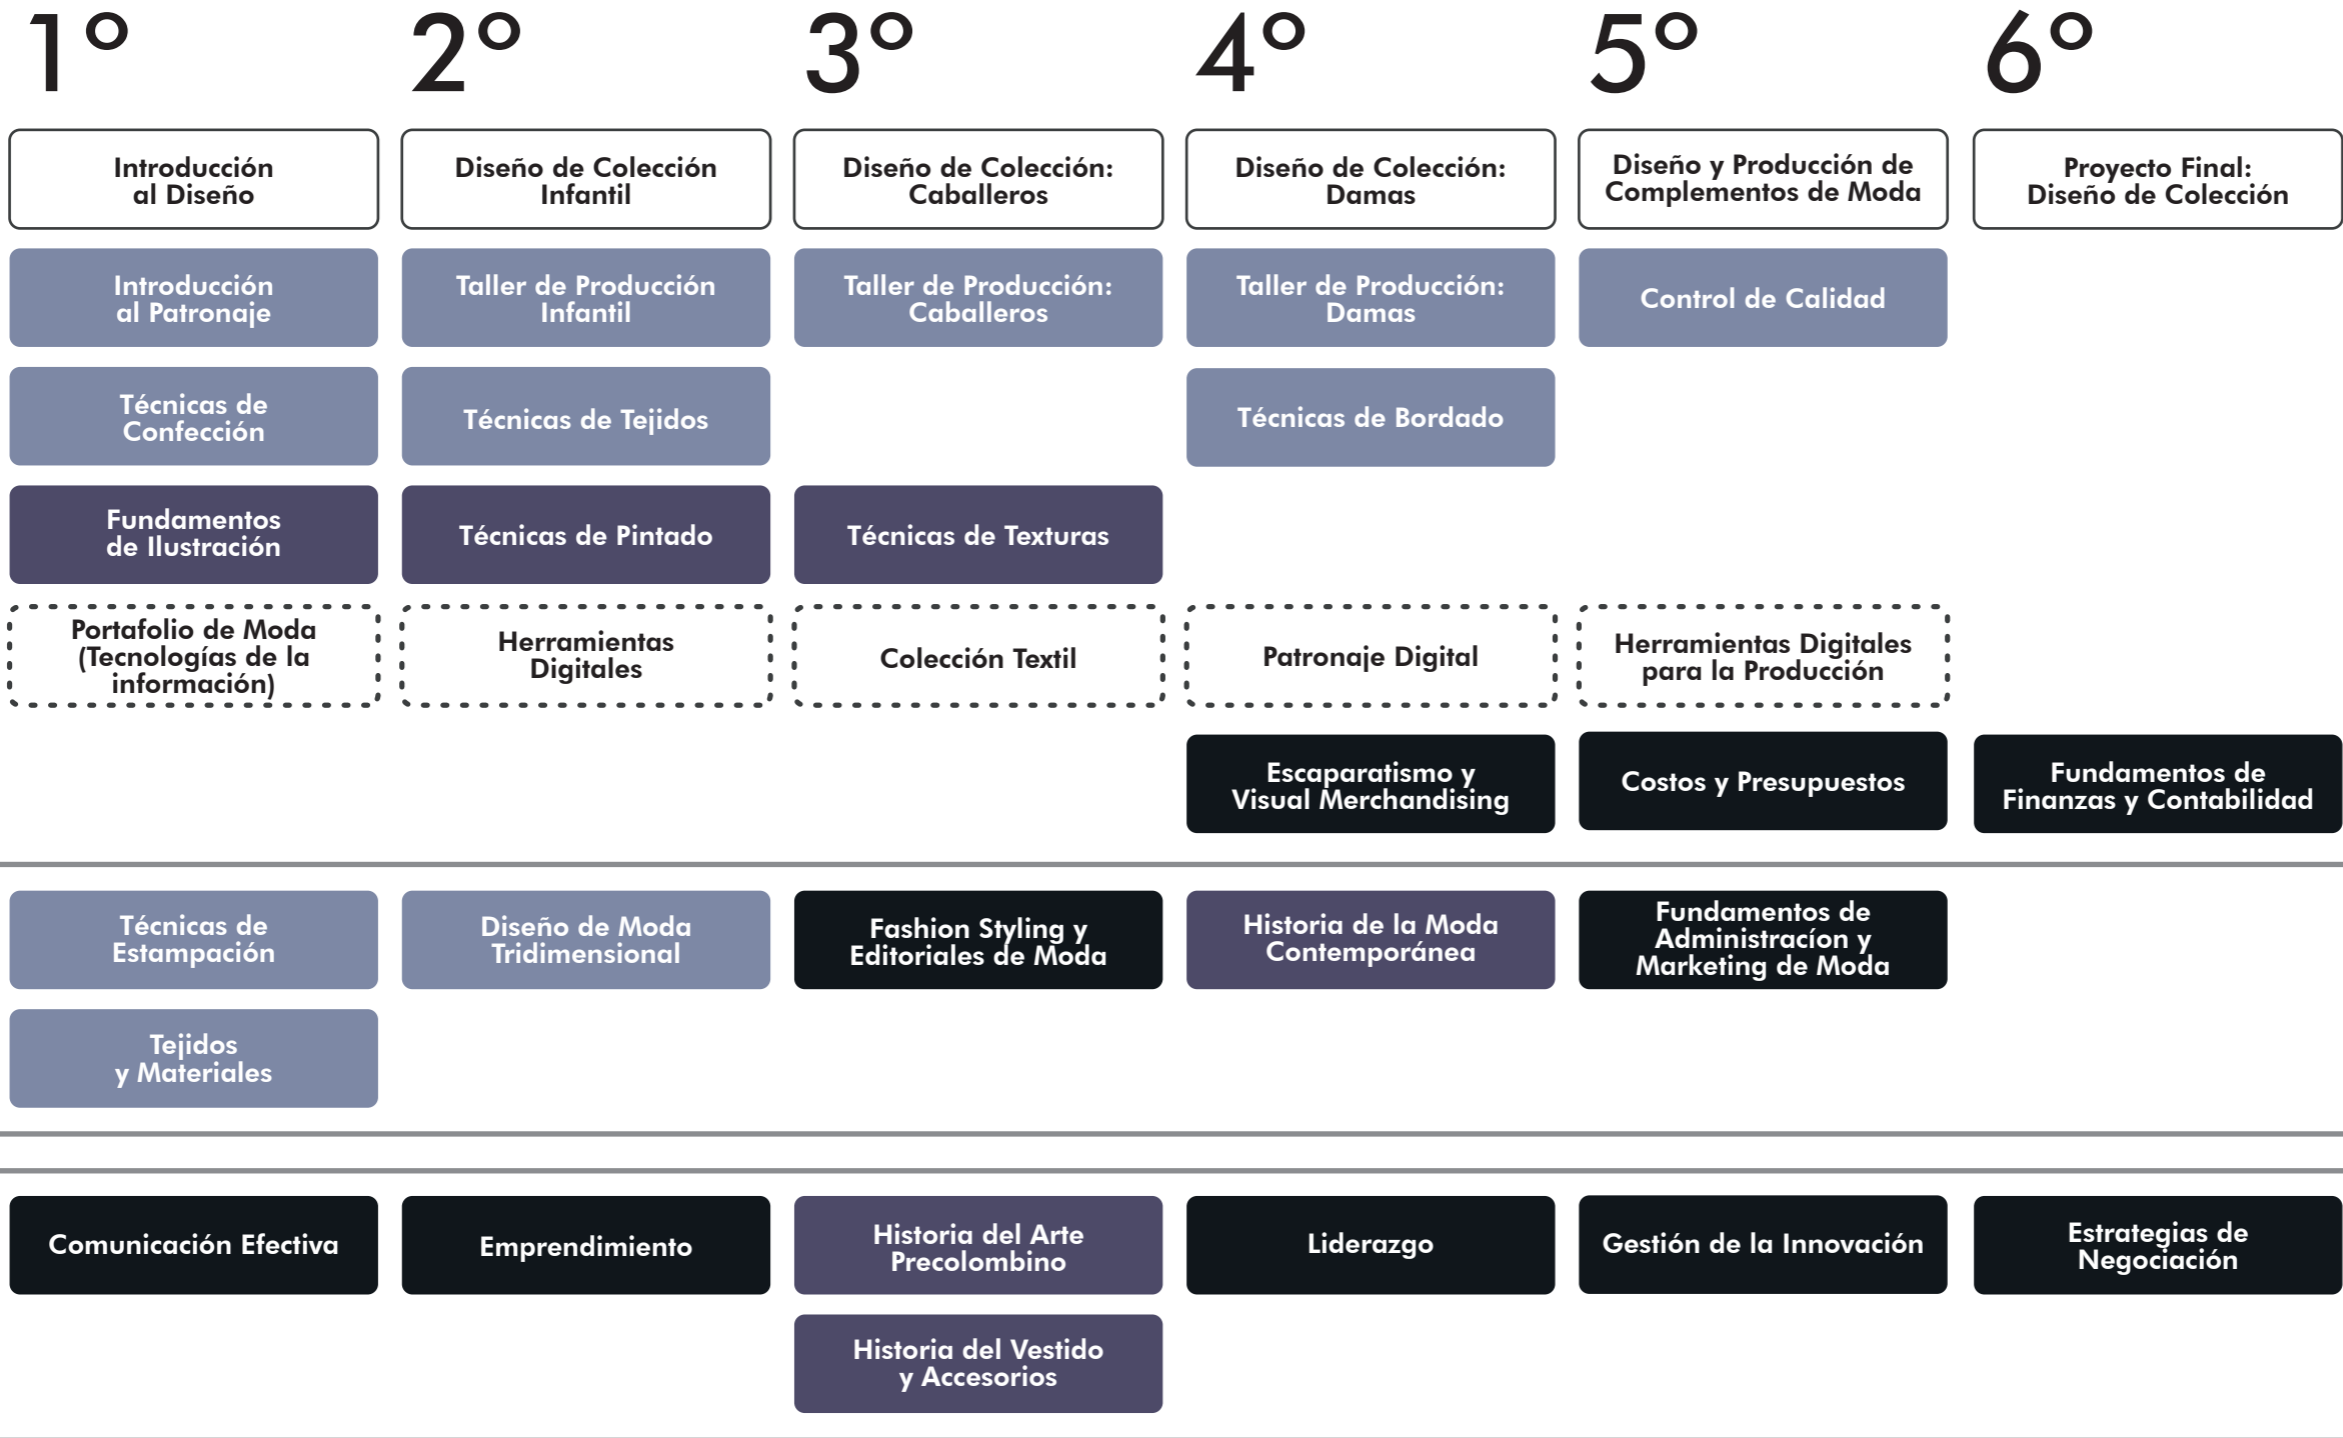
1°

Introducción al Diseño

Introducción al Patronaje

Técnicas de Confección

Fundamentos de Ilustración

Portafolio de Moda (Tecnologías de la información)

Técnicas de Estampación

Tejidos y Materiales

Comunicación Efectiva

2°

Diseño de Colección Infantil

Taller de Producción Infantil

Técnicas de Tejidos

Técnicas de Pintado

Herramientas Digitales

Diseño de Moda Tridimensional

Emprendimiento

3°

Diseño de Colección: Caballeros

Taller de Producción: Caballeros

Técnicas de Texturas

Colección Textil

Fashion Styling y Editoriales de Moda

Historia del Arte Precolombino

Historia del Vestido y Accesorios

4°

Diseño de Colección: Damas

Taller de Producción: Damas

Técnicas de Bordado

Patronaje Digital

Escaparatismo y Visual Merchandising

Historia de la Moda Contemporánea

Liderazgo

5°

Diseño y Producción de Complementos de Moda

Control de Calidad

Herramientas Digitales para la Producción

Costos y Presupuestos

Fundamentos de Administracíon y Marketing de Moda

Gestión de la Innovación

6°

Proyecto Final: Diseño de Colección

Fundamentos de Finanzas y Contabilidad

Estrategias de Negociación